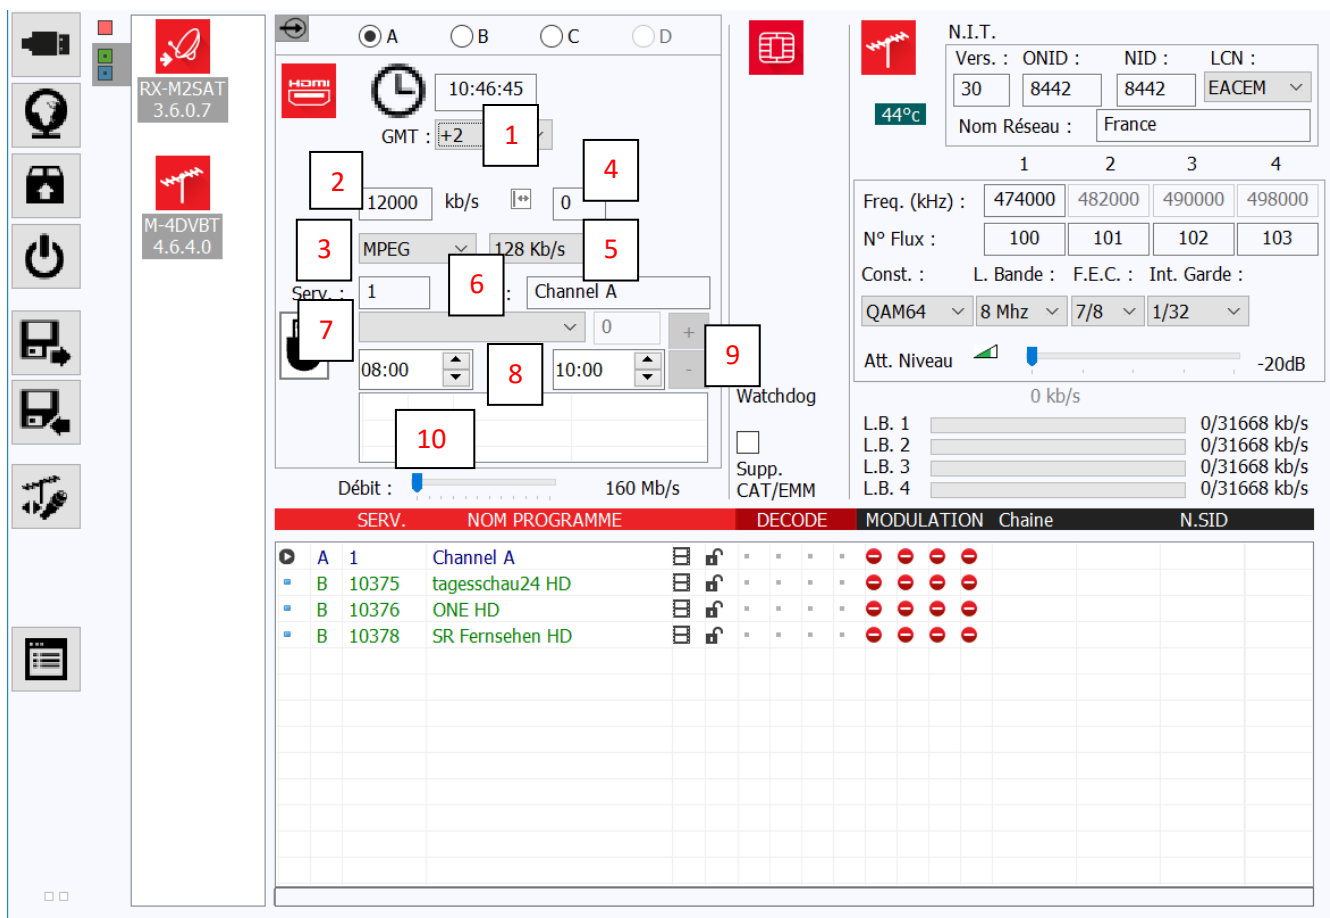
RX-M2SAT
3.6.0.7

M-4DVBT
4.6.4.0

A B C D

HDMI

10:46:45

GMT : +2

1

2

12000 kb/s

4

0

3

MPEG

128 Kb/s

5

Serv. : 1

6

Channel A

7

0

+

9

08:00

8

10:00

-

Watchdog

10

Supp. CAT/EMM

Débit : 160 Mb/s

44°c

N.I.T.

| Vers. : | ONID : | NID : | LCN : |
|---|---|---|---|
| 30 | 8442 | 8442 | EACEM |

Nom Réseau : France

| | 1 | 2 | 3 | 4 |
|---|---|---|---|---|
| Freq. (kHz) : | 474000 | 482000 | 490000 | 498000 |
| N° Flux : | 100 | 101 | 102 | 103 |

Const. : L. Bande : F.E.C. : Int. Garde :

QAM64 8 Mhz 7/8 1/32

Att. Niveau -20dB

0 kb/s

L.B. 1 0/31668 kb/s
L.B. 2 0/31668 kb/s
L.B. 3 0/31668 kb/s
L.B. 4 0/31668 kb/s

SERV. NOM PROGRAMME DECODE MODULATION Chaine N.SID

| | | SERV. | NOM PROGRAMME |
|---|---|---|---|
| | A | 1 | Channel A |
| | B | 10375 | tagesschau24 HD |
| | B | 10376 | ONE HD |
| | B | 10378 | SR Fernsehen HD |